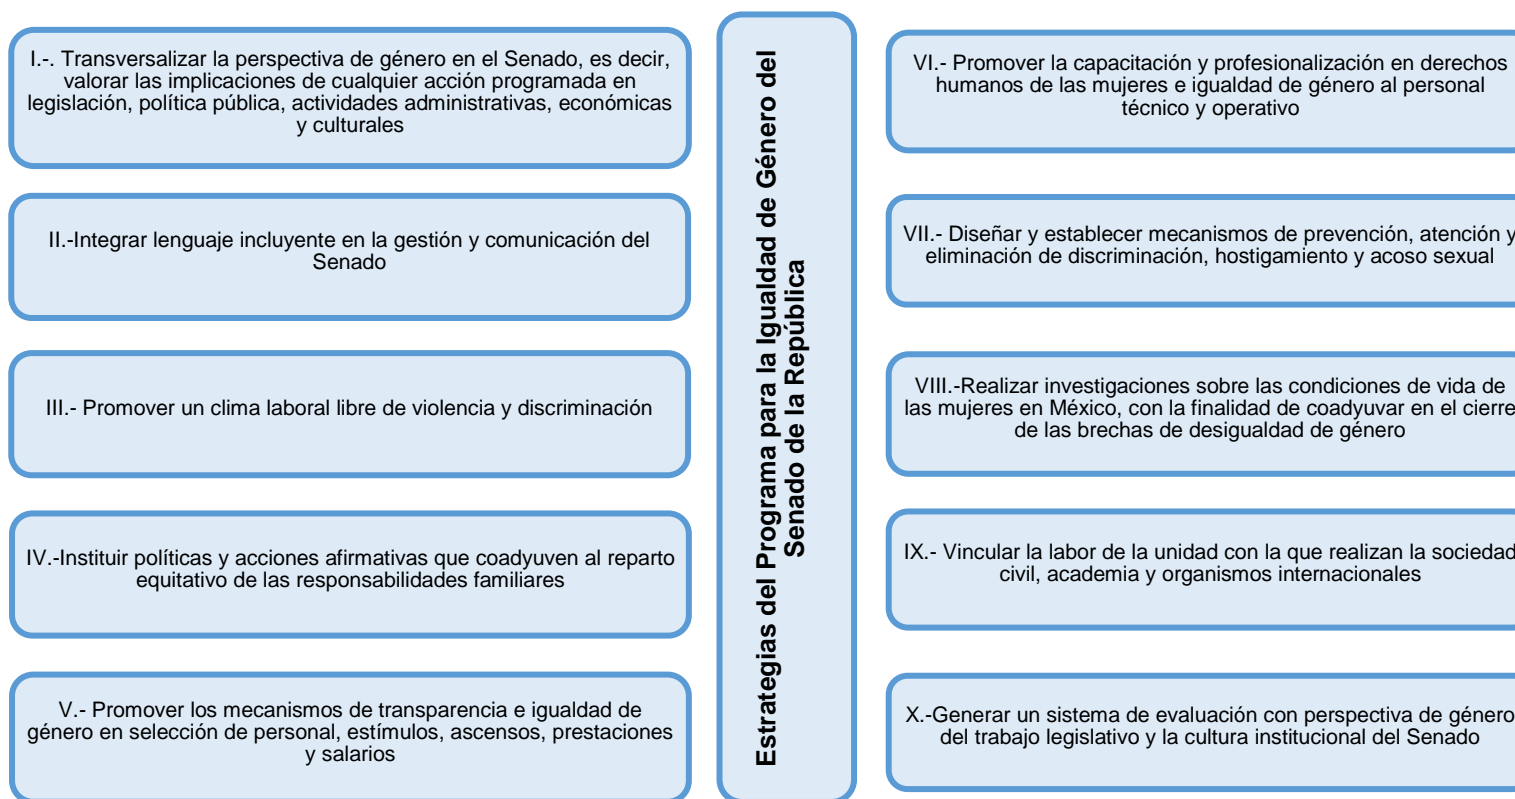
I.-. Transversalizar la perspectiva de género en el Senado, es decir, valorar las implicaciones de cualquier acción programada en legislación, política pública, actividades administrativas, económicas y culturales

II.-Integrar lenguaje incluyente en la gestión y comunicación del Senado

III.- Promover un clima laboral libre de violencia y discriminación

IV.-Instituir políticas y acciones afirmativas que coadyuven al reparto equitativo de las responsabilidades familiares

V.- Promover los mecanismos de transparencia e igualdad de género en selección de personal, estímulos, ascensos, prestaciones y salarios

Estrategias del Programa para la Igualdad de Género del Senado de la República

VI.- Promover la capacitación y profesionalización en derechos humanos de las mujeres e igualdad de género al personal técnico y operativo

VII.- Diseñar y establecer mecanismos de prevención, atención y eliminación de discriminación, hostigamiento y acoso sexual

VIII.-Realizar investigaciones sobre las condiciones de vida de las mujeres en México, con la finalidad de coadyuvar en el cierre de las brechas de desigualdad de género

IX.- Vincular la labor de la unidad con la que realizan la sociedad civil, academia y organismos internacionales

X.-Generar un sistema de evaluación con perspectiva de género del trabajo legislativo y la cultura institucional del Senado